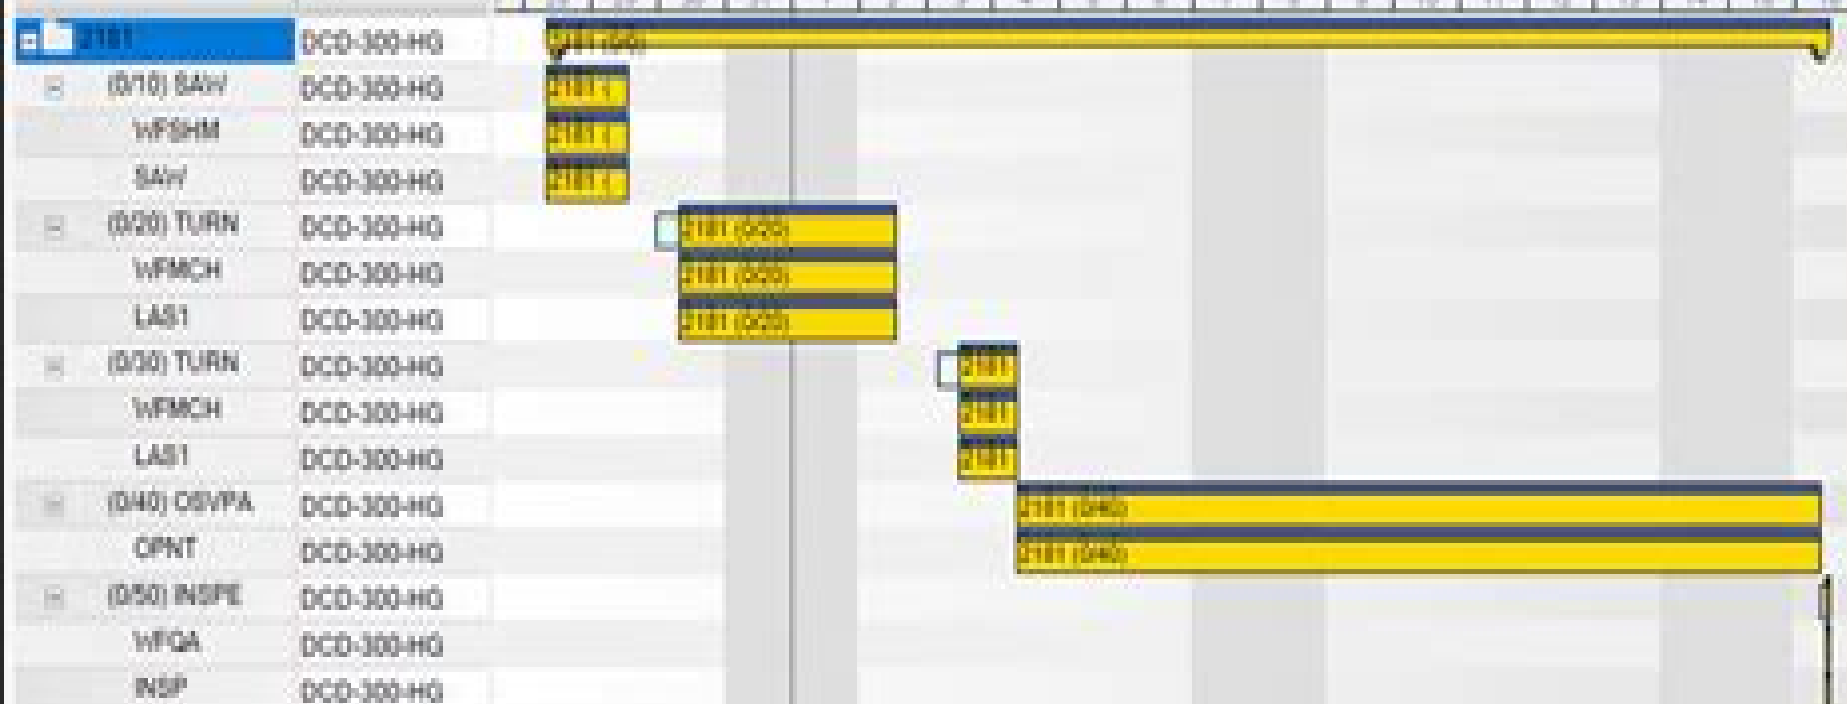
| | |
|---|---|
| 2181 | DCD-300-HG |
| (0/10) SAW | DCD-300-HG |
| WFSHM | DCD-300-HG |
| SAW | DCD-300-HG |
| (0/20) TURN | DCD-300-HG |
| WFMCH | DCD-300-HG |
| LAS1 | DCD-300-HG |
| (0/30) TURN | DCD-300-HG |
| WFMCH | DCD-300-HG |
| LAS1 | DCD-300-HG |
| (0/40) OSVPA | DCD-300-HG |
| OPNT | DCD-300-HG |
| (0/50) INSPE | DCD-300-HG |
| WFQA | DCD-300-HG |
| INSP | DCD-300-HG |

2181 (0/0)
2181 (
2181 (
2181 (
2181 (0/20)
2181 (0/20)
2181 (0/20)
2181
2181
2181
2181 (0/40)
2181 (0/40)